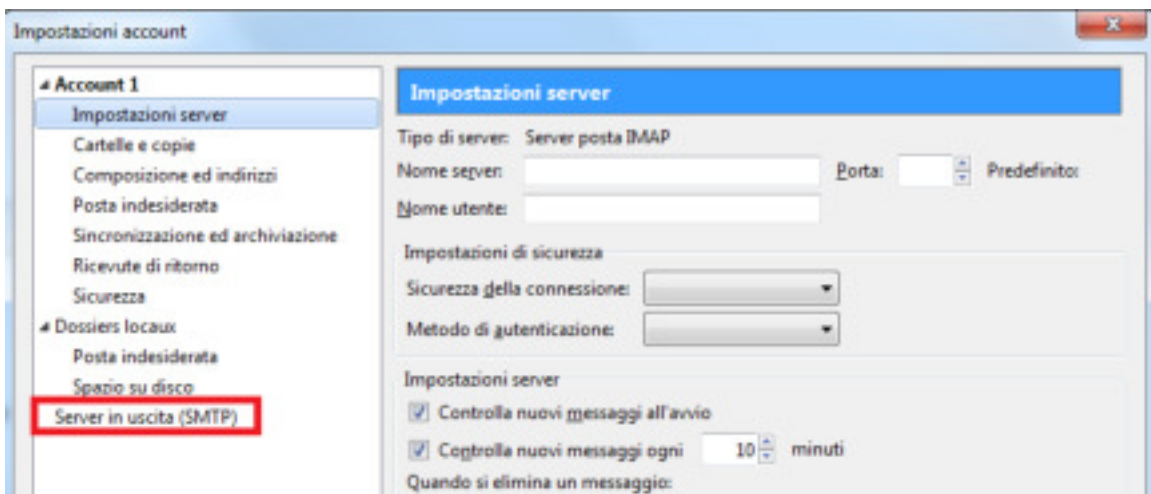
Impostazioni account

Account 1
Impostazioni server
Cartelle e copie
Composizione ed indirizzi
Posta indesiderata
Sincronizzazione ed archiviazione
Ricevute di ritorno
Sicurezza
Dossiers locaux
Posta indesiderata
Spazio su disco
Server in uscita (SMTP)

Impostazioni server
Tipo di server: Server posta IMAP
Nome server:
Porta:
Predefinito:
Nome utente:
Impostazioni di sicurezza
Sicurezza della connessione:
Metodo di autenticazione:
Impostazioni server
Controlla nuovi messaggi all'avvio
Controlla nuovi messaggi ogni 10 minuti
Quando si elimina un messaggio: